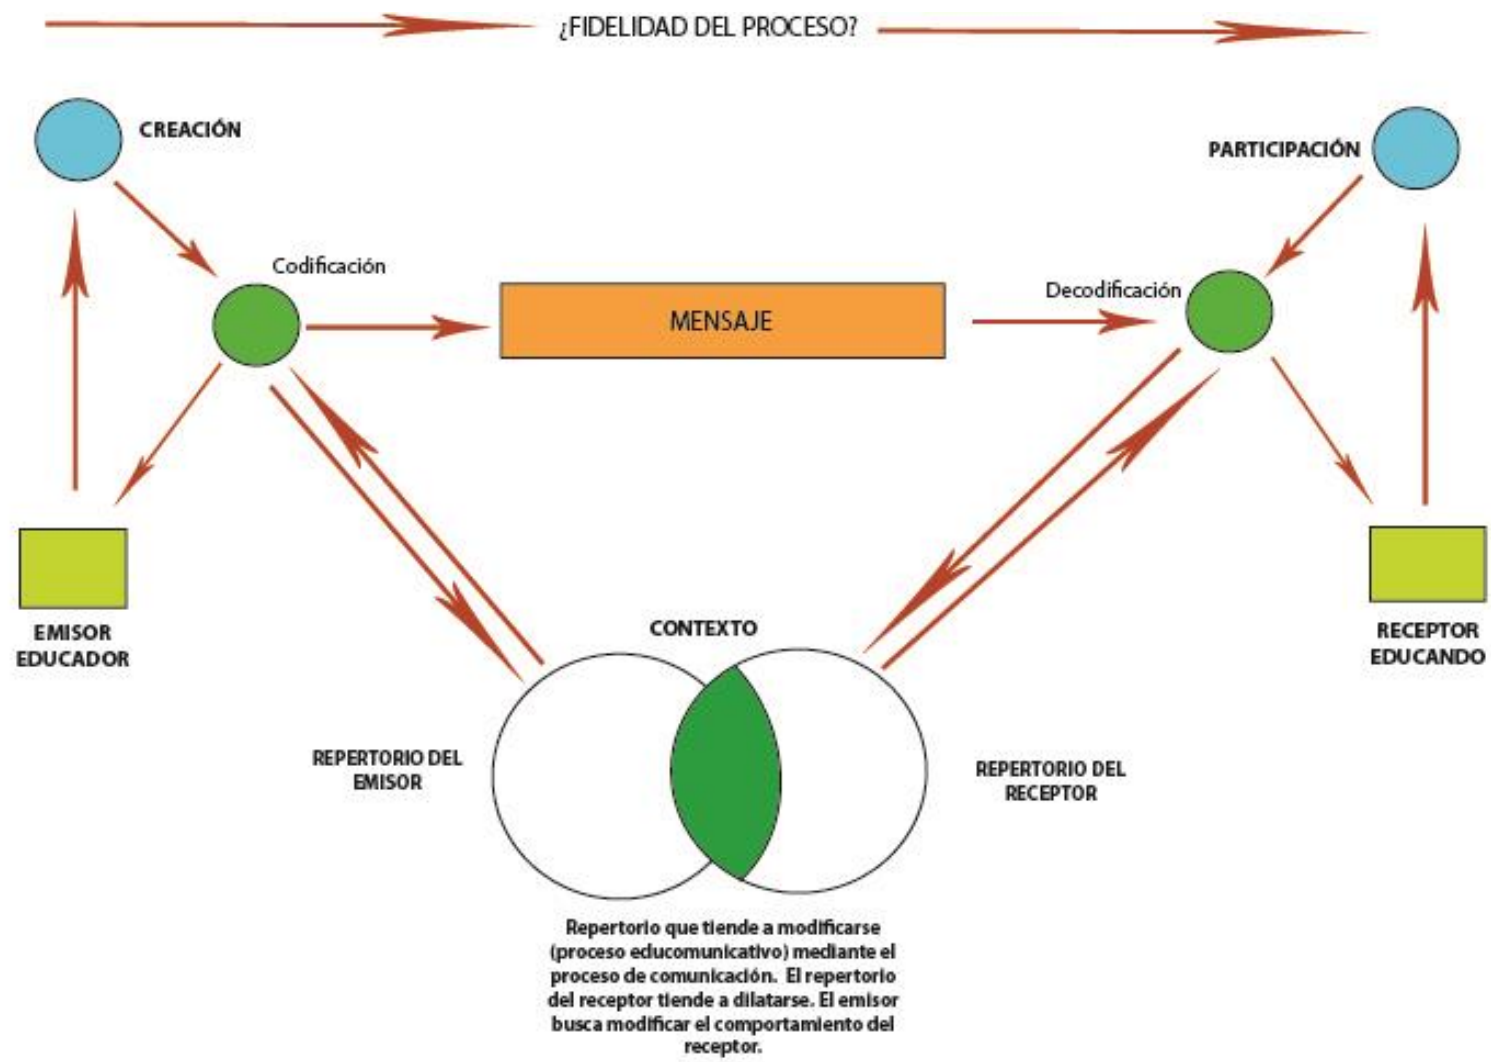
¿FIDELIDAD DEL PROCESO?

CREACIÓN

PARTICIPACIÓN

Codificación

MENSAJE

Decodificación

EMISOR
EDUCADOR

RECEPTOR
EDUCANDO

CONTEXTO

REPERTORIO DEL EMISOR

REPERTORIO DEL RECEPTOR

Repertorio que tiende a modificarse (proceso educomunicativo) mediante el proceso de comunicación. El repertorio del receptor tiende a dilatarse. El emisor busca modificar el comportamiento del receptor.